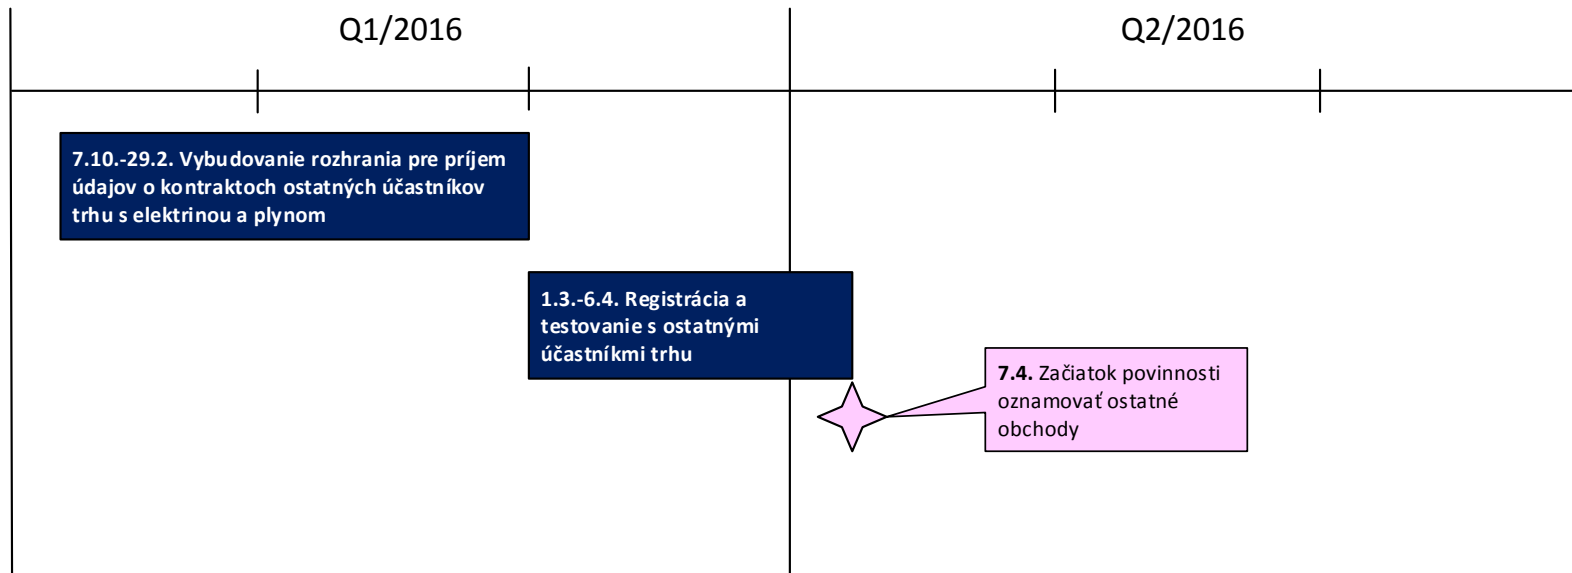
Q1/2016

Q2/2016

7.10.-29.2. Vybudovanie rozhrania pre príjem údajov o kontraktoch ostatných účastníkov trhu s elektrinou a plynom

1.3.-6.4. Registrácia a testovanie s ostatnými účastníkmi trhu

7.4. Začiatok povinnosti oznamovať ostatné obchody